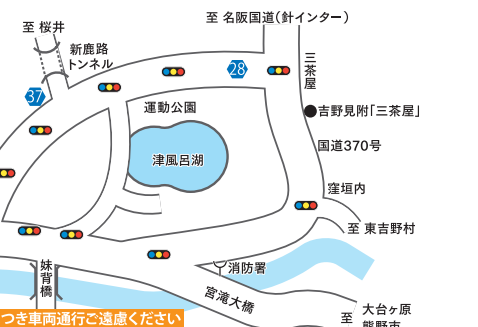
至 桜井

新鹿路
トンネル

37

至 名阪国道（針インター）

28

三茶屋

運動公園

吉野見附「三茶屋」

津風呂湖

国道370号

窪垣内

至 東吉野村

妹背橋

消防署

宮滝大橋

大台ヶ原
熊野市

至

つき車両通行ご遠慮ください